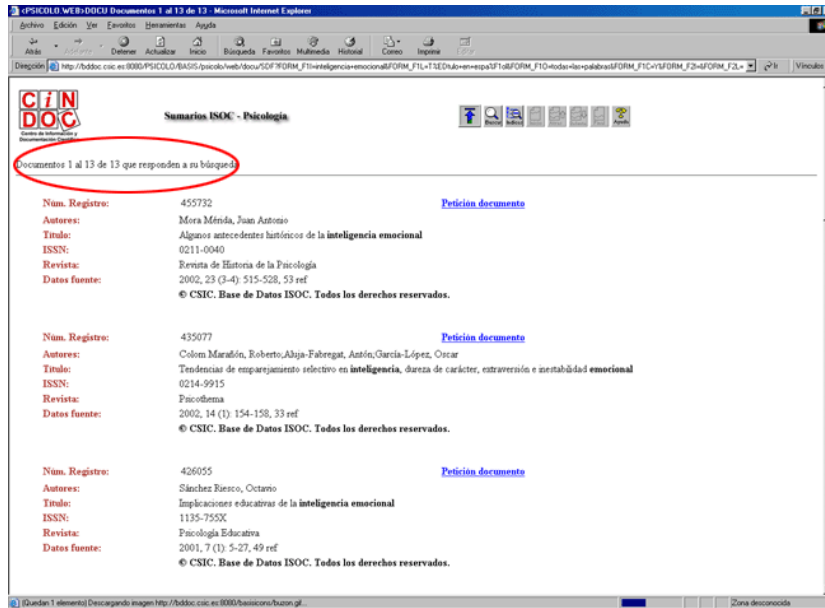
<PSICOLO.WEB>DOCU Documentos 1 al 13 de 13 - Microsoft Internet Explorer

Archivo Edición Ver Favoritos Herramientas Ayuda

Atrás Adelante Detener Actualizar Inicio Búsqueda Favoritos Multimedia Historial Correo Imprimir Editar

Dirección http://bddoc.csic.es:8080/PSICOLO/BASIS/psicolo/web/docu/SDF?FORM_F1I=inteligencia+emocional&FORM_F1L=T1&EDtulo+en+espa%F1ol&FORM_F1O=todas+las+palabras&FORM_F1C=Y&FORM_F2I=&FORM_F2L= Ir Vínculos

CiNDOC Centro de Información y Documentación Científica

Sumarios ISOC - Psicología

Buscar Índice Ayuda

Documentos 1 al 13 de 13 que responden a su búsqueda

| Núm. Registro: | 455732 | Petición documento |
|---|---|---|
| Autores: | Mora Mérida, Juan Antonio | |
| Título: | Algunos antecedentes históricos de la **inteligencia emocional** | |
| ISSN: | 0211-0040 | |
| Revista: | Revista de Historia de la Psicología | |
| Datos fuente: | 2002, 23 (3-4): 515-528, 53 ref | |
| | **© CSIC. Base de Datos ISOC. Todos los derechos reservados.** | |

| Núm. Registro: | 435077 | Petición documento |
|---|---|---|
| Autores: | Colom Marañón, Roberto;Aluja-Fabregat, Antón;García-López, Oscar | |
| Título: | Tendencias de emparejamiento selectivo en **inteligencia**, dureza de carácter, extraversión e inestabilidad **emocional** | |
| ISSN: | 0214-9915 | |
| Revista: | Psicothema | |
| Datos fuente: | 2002, 14 (1): 154-158, 33 ref | |
| | **© CSIC. Base de Datos ISOC. Todos los derechos reservados.** | |

| Núm. Registro: | 426055 | Petición documento |
|---|---|---|
| Autores: | Sánchez Riesco, Octavio | |
| Título: | Implicaciones educativas de la **inteligencia emocional** | |
| ISSN: | 1135-755X | |
| Revista: | Psicología Educativa | |
| Datos fuente: | 2001, 7 (1): 5-27, 49 ref | |
| | **© CSIC. Base de Datos ISOC. Todos los derechos reservados.** | |

(Quedan 1 elemento) Descargando imagen http://bddoc.csic.es:8080/basisicono/buzon.gif... Zona desconocida